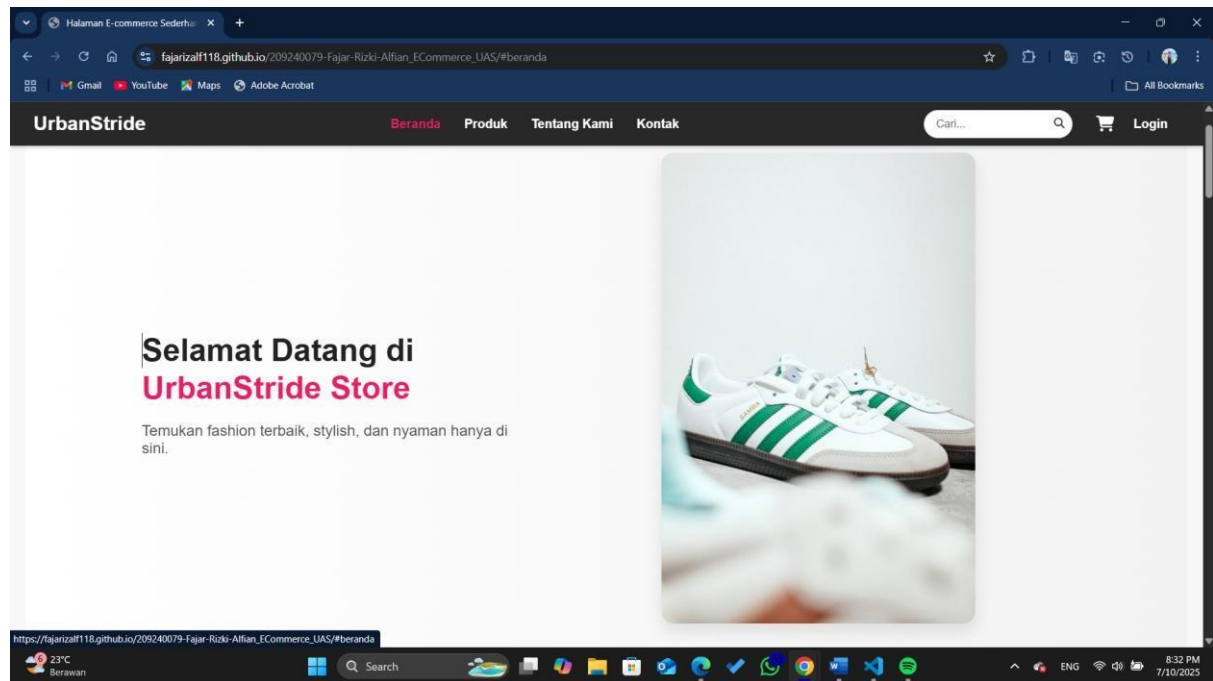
Halaman E-commerce Sederha

fajarizalf118.github.io/209240079-Fajar-Rizki-Alfian_ECommerce_UAS/#beranda

Gmail YouTube Maps Adobe Acrobat All Bookmarks

UrbanStride Beranda Produk Tentang Kami Kontak Cari... Login

Selamat Datang di
UrbanStride Store

Temukan fashion terbaik, stylish, dan nyaman hanya di sini.

https://fajarizalf118.github.io/209240079-Fajar-Rizki-Alfian_ECommerce_UAS/#beranda

23°C
Berawan

Search

ENG 8:32 PM 7/10/2025